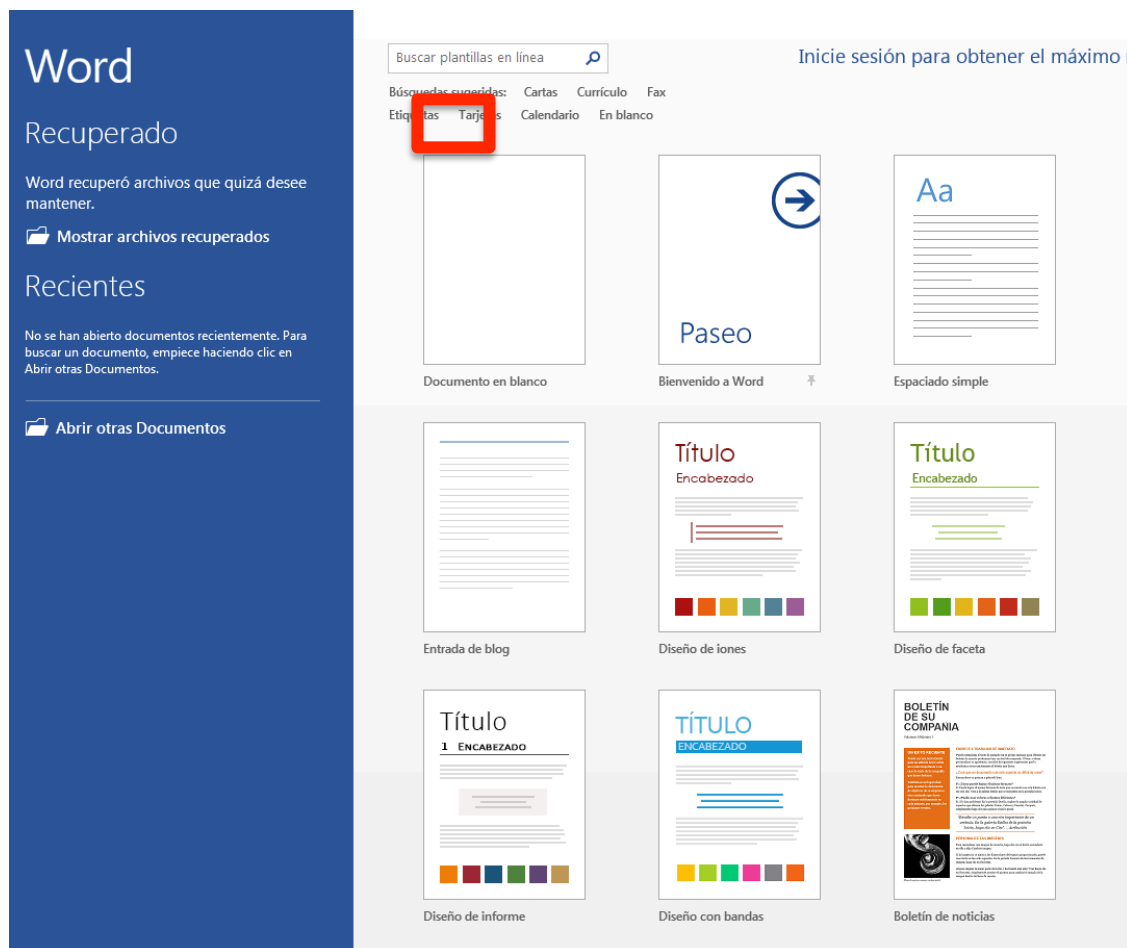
Word

Recuperado

Word recuperó archivos que quizá desee mantener.

Mostrar archivos recuperados

Recientes

No se han abierto documentos recientemente. Para buscar un documento, empiece haciendo clic en Abrir otras Documentos.

Abrir otras Documentos

Buscar plantillas en línea

Inicie sesión para obtener el máximo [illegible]

Búsquedas sugeridas: Cartas Currículo Fax
Etiquetas Tarjetas Calendario En blanco

Paseo

Aa

Documento en blanco

Bienvenido a Word

Espaciado simple

Título
Encabezado

Título
Encabezado

Entrada de blog

Diseño de iones

Diseño de faceta

Título
1 ENCABEZADO

TÍTULO
ENCABEZADO

BOLETÍN DE SU COMPANIA

Diseño de informe

Diseño con bandas

Boletín de noticias